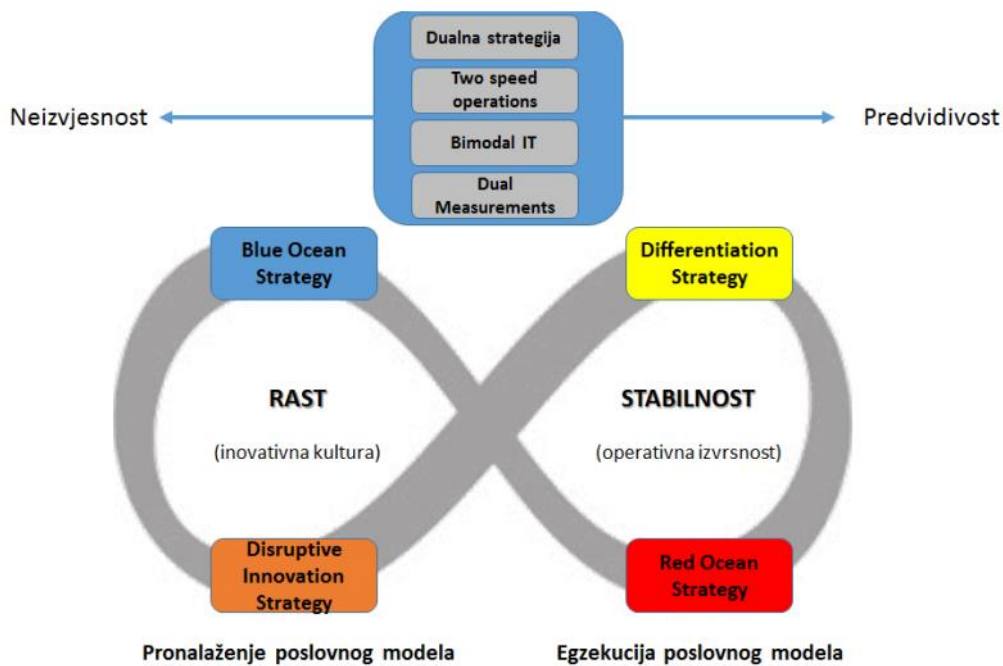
Dualna strategija

Two speed operations

Bimodal IT

Dual Measurements

Neizvjesnost

Predvidivost

Blue Ocean Strategy

Differentiation Strategy

RAST

(inovativna kultura)

STABILNOST

(operativna izvrsnost)

Disruptive Innovation Strategy

Red Ocean Strategy

Pronalaženje poslovnog modela

Egzekucija poslovnog modela